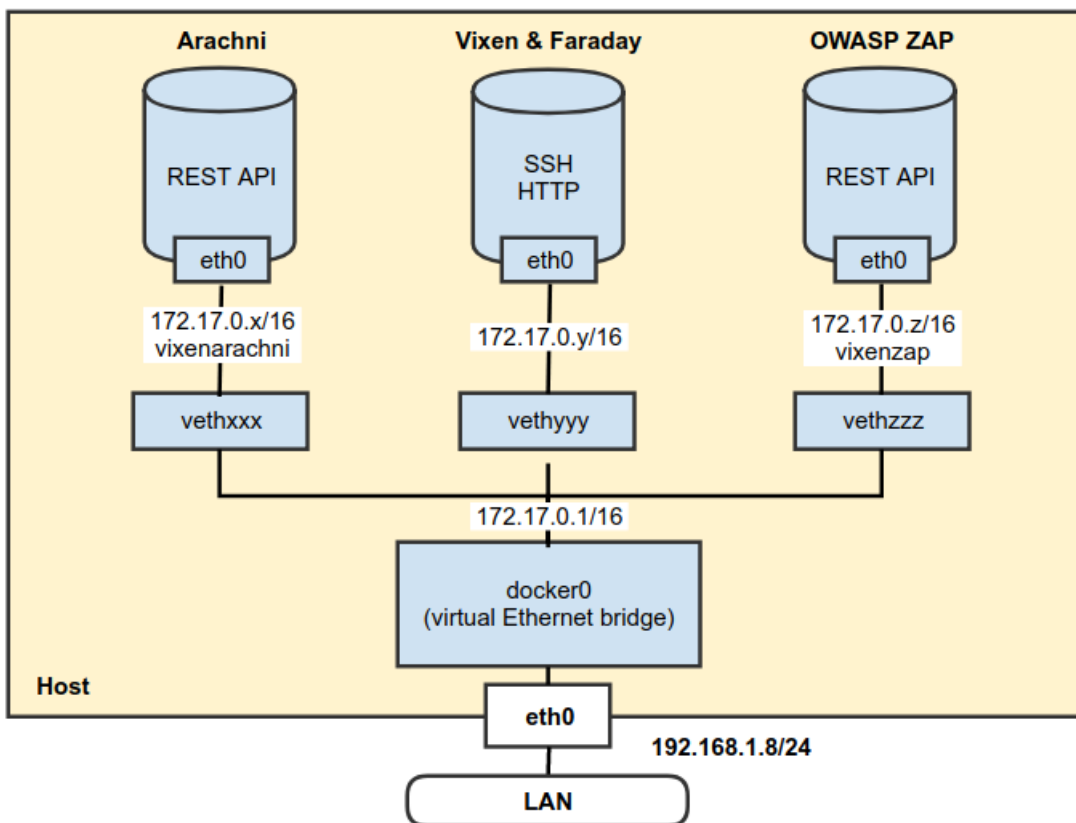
Arachni

REST API

eth0

172.17.0.x/16
vixenarachni

vethxxx

Vixen & Faraday

SSH
HTTP

eth0

172.17.0.y/16

vethyyy

OWASP ZAP

REST API

eth0

172.17.0.z/16
vixenzap

vethzzz

172.17.0.1/16

docker0
(virtual Ethernet bridge)

Host

eth0

192.168.1.8/24

LAN